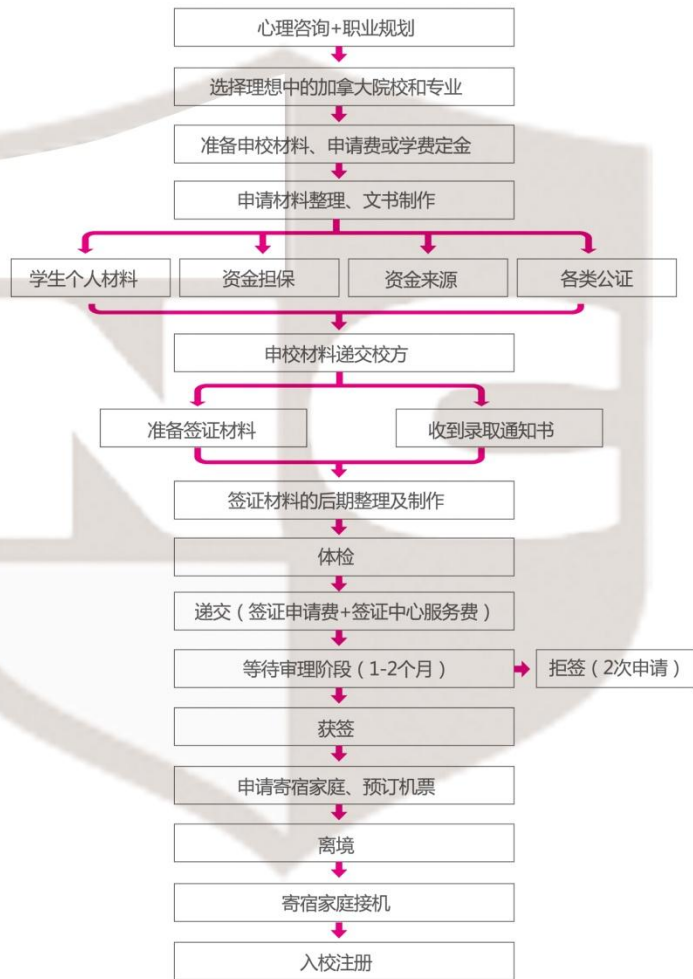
心理咨询+职业规划

选择理想中的加拿大院校和专业

准备申校材料、申请费或学费定金

申请材料整理、文书制作

学生个人材料

资金担保

资金来源

各类公证

申校材料递交校方

准备签证材料

收到录取通知书

签证材料的后期整理及制作

体检

递交（签证申请费+签证中心服务费）

等待审理阶段（1-2个月）

拒签（2次申请）

获签

申请寄宿家庭、预订机票

离境

寄宿家庭接机

入校注册